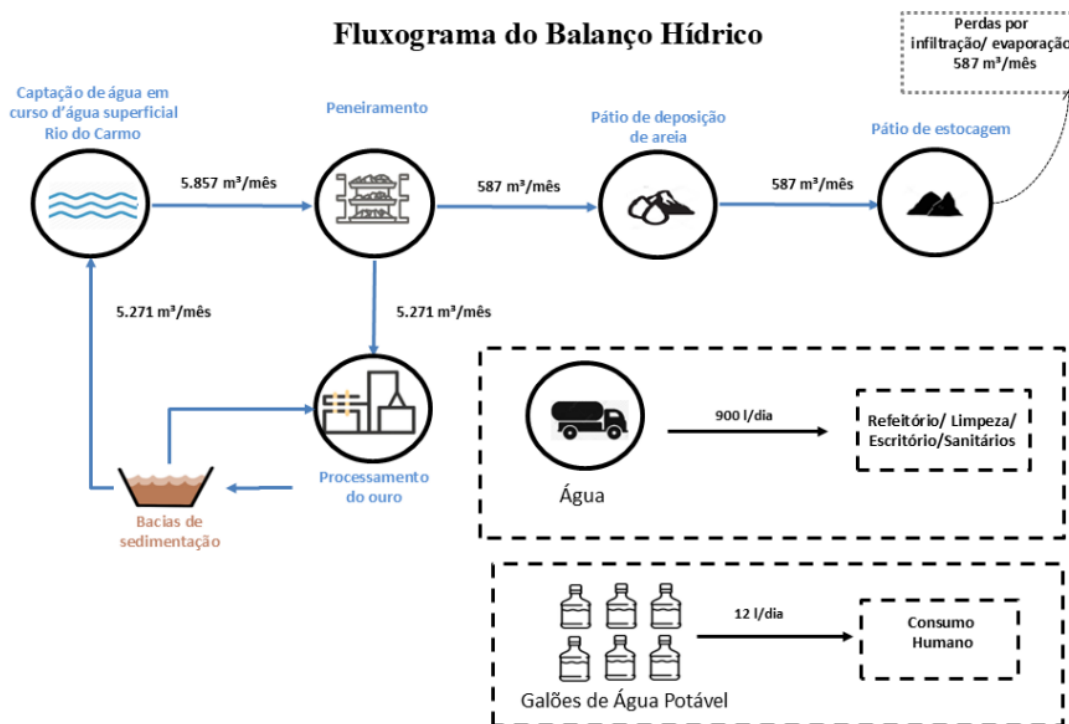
Fluxograma do Balanço Hídrico

Perdas por infiltração/ evaporação 587 m³/mês

Captação de água em curso d'água superficial Rio do Carmo

Peneiramento

Pátio de deposição de areia

Pátio de estocagem

5.857 m³/mês

587 m³/mês

587 m³/mês

5.271 m³/mês

5.271 m³/mês

Processamento do ouro

Bacias de sedimentação

900 l/dia

Refeitório/ Limpeza/ Escritório/Sanitários

Água

12 l/dia

Consumo Humano

Galões de Água Potável